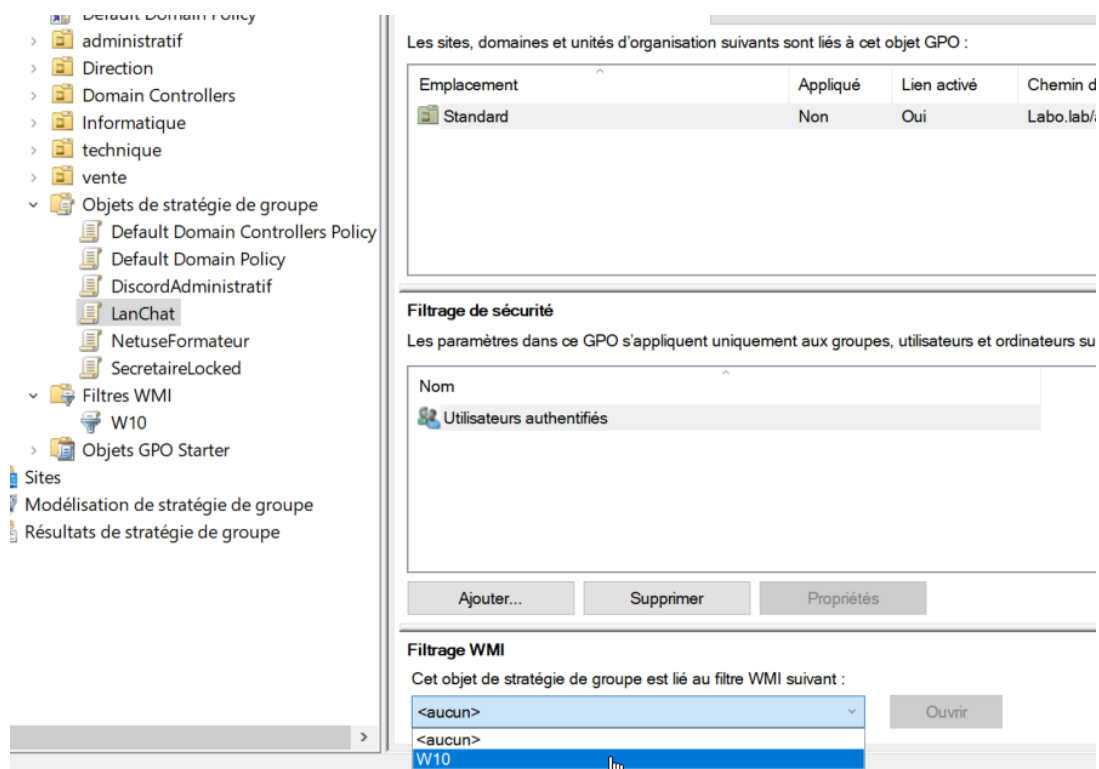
Default Domain Policy
administratif
Direction
Domain Controllers
Informatique
technique
vente
Objets de stratégie de groupe
Default Domain Controllers Policy
Default Domain Policy
DiscordAdministratif
LanChat
NetuseFormateur
SecretaireLocked
Filtres WMI
W10
Objets GPO Starter
Sites
Modélisation de stratégie de groupe
Résultats de stratégie de groupe

Les sites, domaines et unités d'organisation suivants sont liés à cet objet GPO :

| Emplacement | Appliqué | Lien activé | Chemin d |
|---|---|---|---|
| Standard | Non | Oui | Labo.lab/ |

Filtrage de sécurité

Les paramètres dans ce GPO s'appliquent uniquement aux groupes, utilisateurs et ordinateurs su

Nom
Utilisateurs authentifiés

Ajouter... Supprimer Propriétés

Filtrage WMI

Cet objet de stratégie de groupe est lié au filtre WMI suivant :

<aucun>
Ouvrir
<aucun>
W10